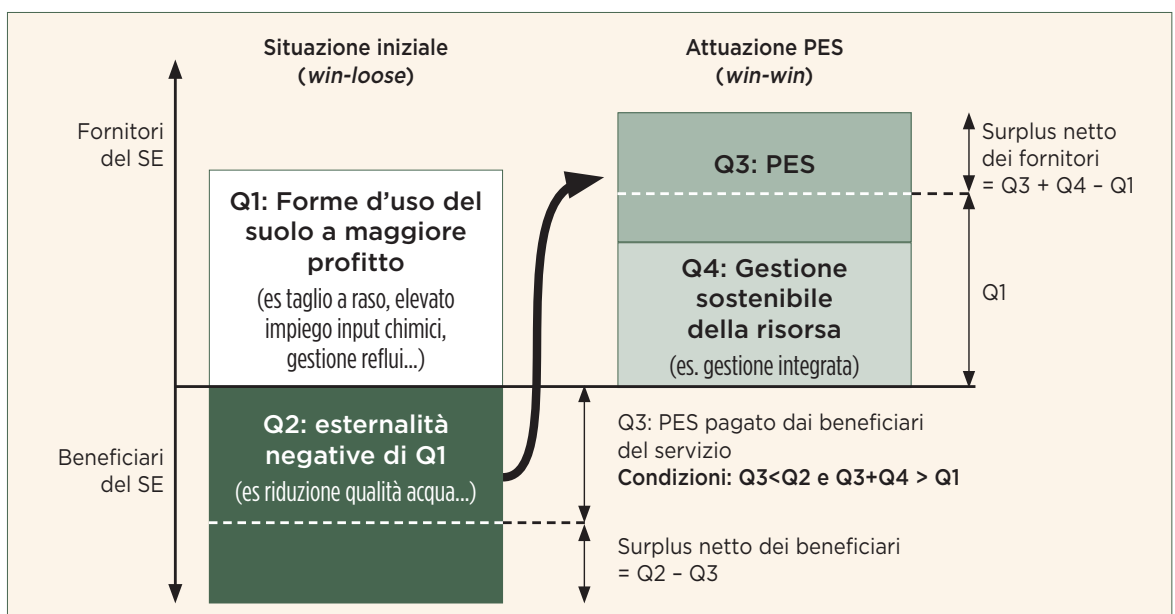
Situazione iniziale (*win-loose*)

Attuazione PES (*win-win*)

Fornitori del SE

Q1: Forme d'uso del suolo a maggiore profitto
(es taglio a raso, elevato impiego input chimici, gestione reflui...)

Q3: PES

Surplus netto dei fornitori = Q3 + Q4 – Q1

Q4: Gestione sostenibile della risorsa
(es. gestione integrata)

Q1

Beneficiari del SE

Q2: esternalità negative di Q1
(es riduzione qualità acqua...)

Q3: PES pagato dai beneficiari del servizio
**Condizioni: Q3<Q2 e Q3+Q4 > Q1**

Surplus netto dei beneficiari = Q2 – Q3